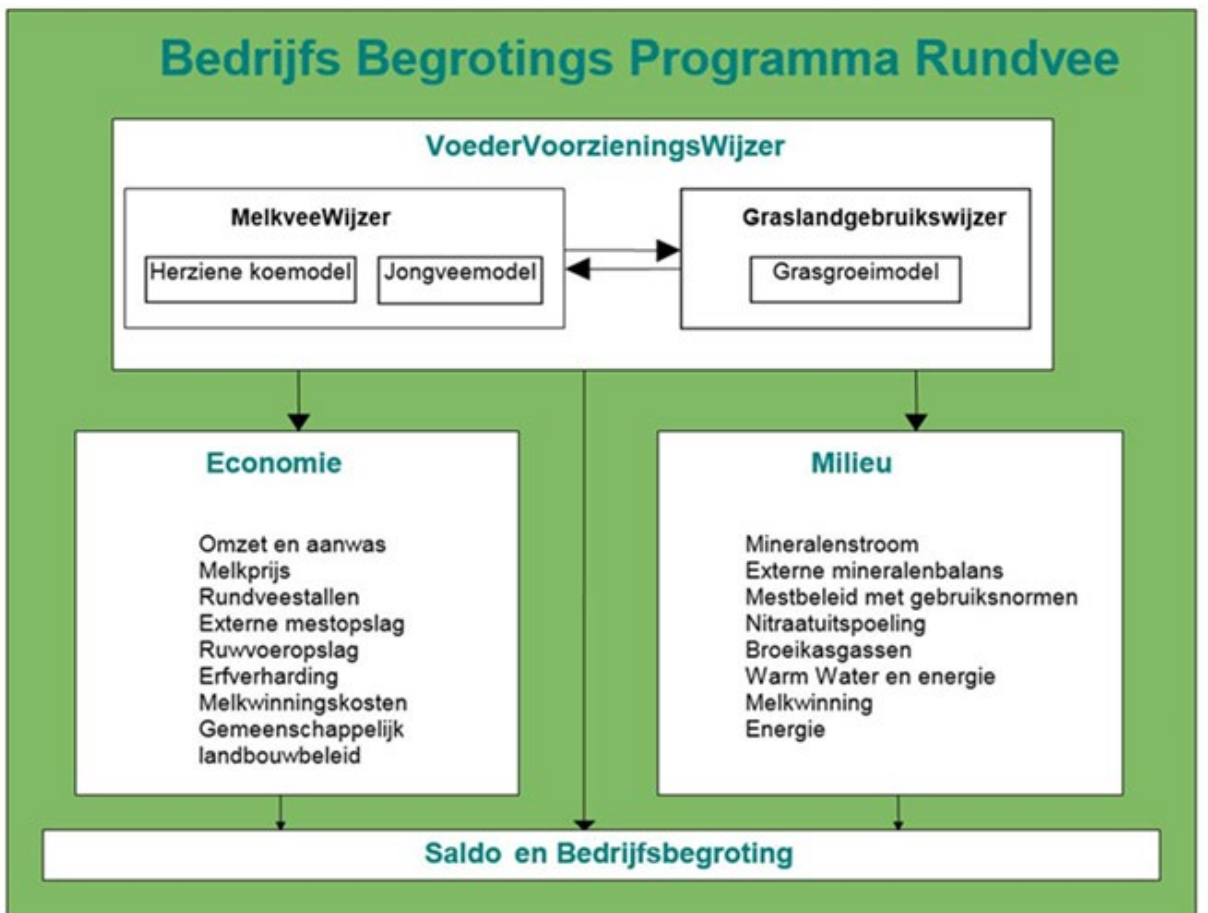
Bedrijfs Begrotings Programma Rundvee

VoederVoorzieningsWijzer

MelkveeWijzer

Herziene koemodel

Jongveemodel

Graslandgebruikswijzer

Grasgroeimodel

Economie

Omzet en aanwas
Melkprijs
Rundveestallen
Externe mestopslag
Ruwvoeropslag
Erfverharding
Melkwinningskosten
Gemeenschappelijk landbouwbeleid

Milieu

Mineralenstroom
Externe mineralenbalans
Mestbeleid met gebruiksnormen
Nitraatuitspoeling
Broeikasgassen
Warm Water en energie
Melkwinning
Energie

Saldo en Bedrijfsbegroting